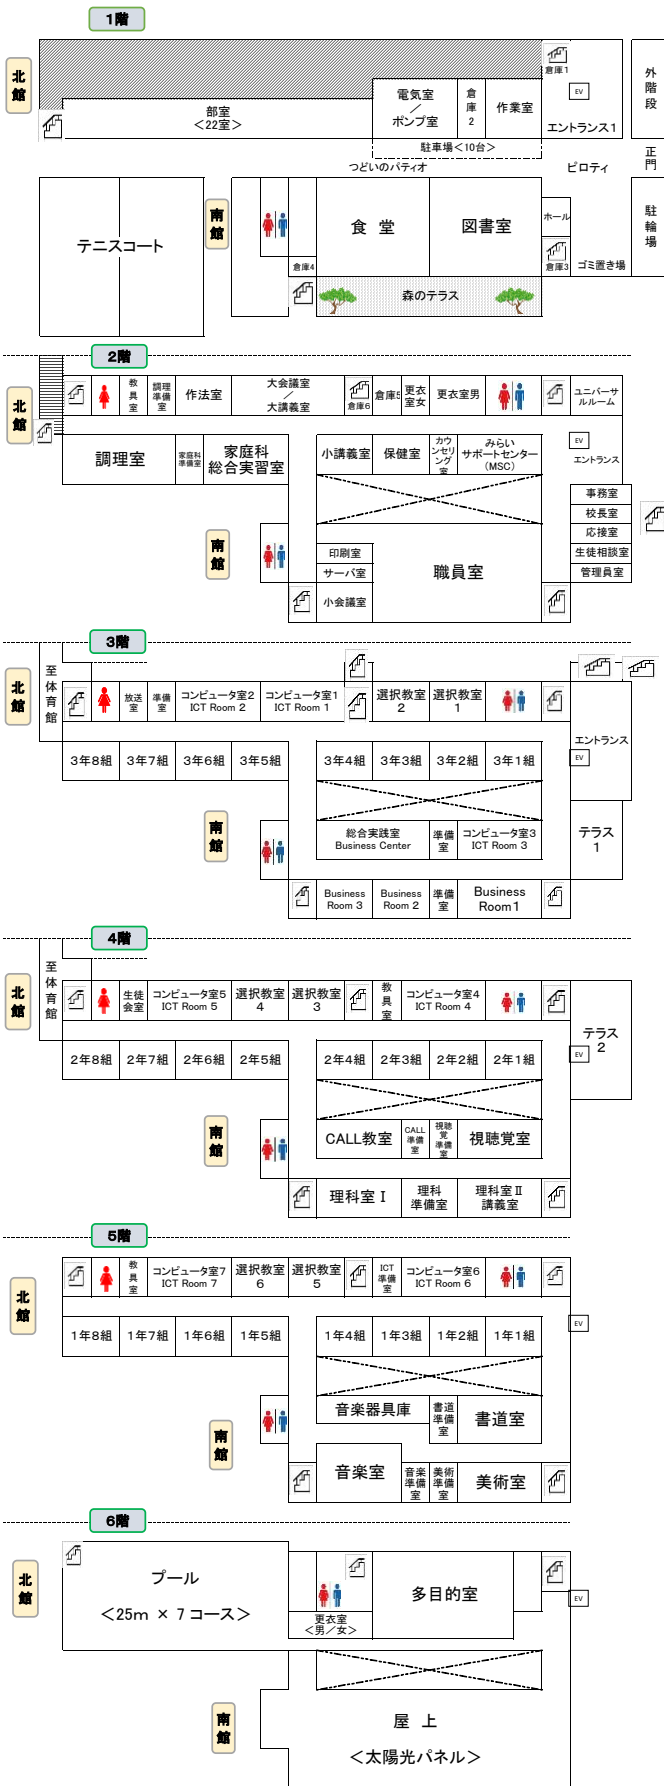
1階

北館

倉庫1

EV

外階段

部室
＜22室＞

電気室
／
ポンプ室

倉庫2

作業室

エントランス1

駐車場＜10台＞

つどいのパティオ

ピロティ

正門

テニスコート

南館

食　堂

図書室

ホール

駐輪場

倉庫4

倉庫3

ゴミ置き場

森のテラス

2階

北館

教具室

調理準備室

作法室

大会議室
／
大講義室

倉庫6

倉庫5

更衣室女

更衣室男

ユニバーサルルーム

調理室

家庭科準備室

家庭科
総合実習室

小講義室

保健室

カウンセリング室

みらい
サポートセンター
（MSC）

EV

エントランス

事務室

校長室

応接室

生徒相談室

管理員室

南館

印刷室

サーバ室

小会議室

職員室

3階

北館

至体育館

放送室

準備室

コンピュータ室2
ICT Room 2

コンピュータ室1
ICT Room 1

選択教室
2

選択教室
1

エントランス

EV

3年8組

3年7組

3年6組

3年5組

3年4組

3年3組

3年2組

3年1組

南館

総合実践室
Business Center

準備室

コンピュータ室3
ICT Room 3

テラス
1

Business Room 3

Business Room 2

準備室

Business Room 1

4階

北館

至体育館

生徒会室

コンピュータ室5
ICT Room 5

選択教室
4

選択教室
3

教具室

コンピュータ室4
ICT Room 4

テラス
2

EV

2年8組

2年7組

2年6組

2年5組

2年4組

2年3組

2年2組

2年1組

南館

CALL教室

CALL準備室

視聴覚準備室

視聴覚室

理科室Ⅰ

理科準備室

理科室Ⅱ
講義室

5階

北館

教具室

コンピュータ室7
ICT Room 7

選択教室
6

選択教室
5

ICT準備室

コンピュータ室6
ICT Room 6

EV

1年8組

1年7組

1年6組

1年5組

1年4組

1年3組

1年2組

1年1組

南館

音楽器具庫

書道準備室

書道室

音楽室

音楽準備室

美術準備室

美術室

6階

北館

プール
＜25m × 7コース＞

更衣室
＜男／女＞

多目的室

EV

南館

屋　上
＜太陽光パネル＞